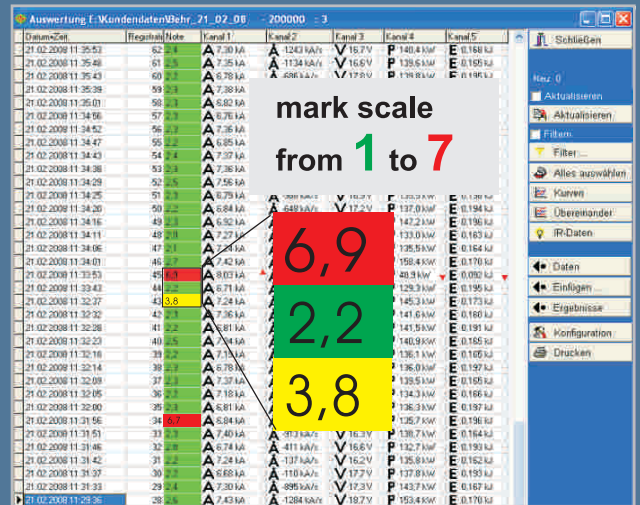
Auswertung E:\Kundendaten\Behr_21_02_08 - 200000 = 3

| Datum+Zeit | Registrier | Note | Kanal 1 | Kanal 2 | Kanal 3 | Kanal 4 | Kanal 5 |
|---|---|---|---|---|---|---|---|
| 21.02.2008 11:35:53 | 62 | 2,4 | A 7,30 kA | A -1243 kA/s | V 16,7 V | P 140,4 kW | E 0,168 kJ |
| 21.02.2008 11:35:48 | 61 | 2,5 | A 7,35 kA | A -1134 kA/s | V 16,6 V | P 139,6 kW | E 0,165 kJ |
| 21.02.2008 11:35:43 | 60 | 2,2 | A 6,78 kA | A -686 kA/s | V 17,8 V | P 139,8 kW | E 0,195 kJ |
| 21.02.2008 11:35:39 | 59 | 2,3 | A 7,38 kA | | | | |
| 21.02.2008 11:35:01 | 58 | 2,3 | A 6,82 kA | | | | |
| 21.02.2008 11:34:56 | 57 | 2,3 | A 6,76 kA | | | | |
| 21.02.2008 11:34:52 | 56 | 2,3 | A 7,35 kA | | | | |
| 21.02.2008 11:34:47 | 55 | 2,2 | A 6,85 kA | | | | |
| 21.02.2008 11:34:43 | 54 | 2,4 | A 7,37 kA | | | | |
| 21.02.2008 11:34:38 | 53 | 2,3 | A 7,26 kA | | | | |
| 21.02.2008 11:34:29 | 52 | 2,5 | A 7,56 kA | | | | |
| 21.02.2008 11:34:25 | 51 | 2,3 | A 6,79 kA | | | | |
| 21.02.2008 11:34:20 | 50 | 2,3 | A 6,84 kA | A -649 kA/s | V 17,2 V | P 137,0 kW | E 0,194 kJ |
| 21.02.2008 11:34:16 | 49 | 2,3 | A 6,92 kA | | | P 147,2 kW | E 0,196 kJ |
| 21.02.2008 11:34:11 | 48 | 2,0 | A 7,27 kA | | | P 133,0 kW | E 0,163 kJ |
| 21.02.2008 11:34:06 | 47 | 2,1 | A 7,24 kA | | | P 135,5 kW | E 0,164 kJ |
| 21.02.2008 11:34:01 | 46 | 2,2 | A 7,42 kA | | | P 158,4 kW | E 0,170 kJ |
| 21.02.2008 11:33:53 | 45 | 6,1 | A 8,03 kA | | | P 48,9 kW | E 0,092 kJ |
| 21.02.2008 11:33:43 | 44 | 2,2 | A 6,71 kA | | | P 129,3 kW | E 0,195 kJ |
| 21.02.2008 11:32:37 | 43 | 3,8 | A 7,24 kA | | | P 145,3 kW | E 0,173 kJ |
| 21.02.2008 11:32:32 | 42 | 2,3 | A 7,36 kA | | | P 141,6 kW | E 0,180 kJ |
| 21.02.2008 11:32:28 | 41 | 2,2 | A 6,81 kA | | | P 141,5 kW | E 0,191 kJ |
| 21.02.2008 11:32:23 | 40 | 2,5 | A 7,04 kA | | | P 143,5 kW | E 0,165 kJ |
| 21.02.2008 11:32:18 | 39 | 2,2 | A 7,13 kA | | | P 136,1 kW | E 0,165 kJ |
| 21.02.2008 11:32:14 | 38 | 2,3 | A 6,78 kA | | | P 136,0 kW | E 0,197 kJ |
| 21.02.2008 11:32:09 | 37 | 2,3 | A 7,37 kA | | | P 139,5 kW | E 0,165 kJ |
| 21.02.2008 11:32:05 | 36 | 2,2 | A 7,18 kA | | | P 134,3 kW | E 0,166 kJ |
| 21.02.2008 11:32:00 | 35 | 2,3 | A 6,81 kA | | | P 136,3 kW | E 0,197 kJ |
| 21.02.2008 11:31:56 | 34 | 6,7 | A 6,84 kA | | | P 135,7 kW | E 0,196 kJ |
| 21.02.2008 11:31:51 | 33 | 2,3 | A 7,40 kA | A -313 kA/s | V 16,3 V | P 138,7 kW | E 0,164 kJ |
| 21.02.2008 11:31:46 | 32 | 2,3 | A 6,74 kA | A -615 kA/s | V 16,6 V | P 132,7 kW | E 0,193 kJ |
| 21.02.2008 11:31:42 | 31 | 2,3 | A 7,24 kA | A -137 kA/s | V 16,2 V | P 134,3 kW | E 0,165 kJ |
| 21.02.2008 11:31:37 | 30 | 2,2 | A 6,68 kA | A -110 kA/s | V 17,7 V | P 137,8 kW | E 0,193 kJ |
| 21.02.2008 11:31:33 | 29 | 2,4 | A 7,30 kA | A -895 kA/s | V 17,3 V | P 143,7 kW | E 0,167 kJ |
| 21.02.2008 11:29:36 | 28 | 2,5 | A 7,43 kA | A -1284 kA/s | V 18,7 V | P 153,4 kW | E 0,170 kJ |

Schließen
Nez: 0
Aktualisieren
Aktualisieren
Filtern
Filter...
Alles auswählen
Kurven
Übereinander
IR-Daten
Daten
Einfügen...
Ergebnisse
Konfiguration
Drucken

mark scale from 1 to 7

6,9
2,2
3,8